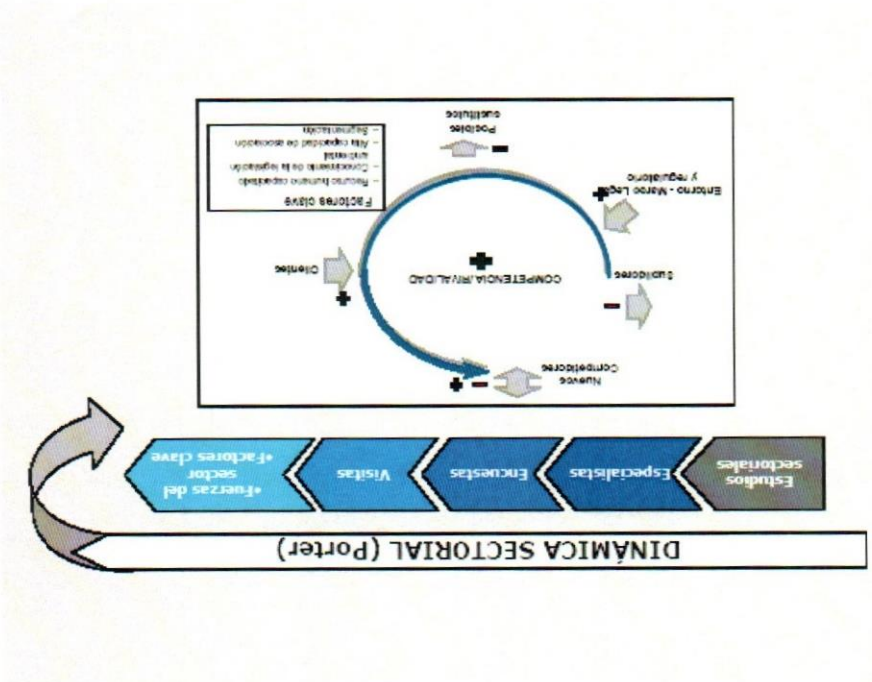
DINÁMICA SECTORIAL (Porter)

Estudios sectoriales

Especialistas

Encuestas

Visitas

•Fuerzas del sector
•Factores clave

Posibles sustitutos

Factores clave
– Recurso humano capacitado
– Conocimiento de la legislación ambiental
– Alta capacidad de asociación
– Segmentación

Entorno - Marco Legal y regulatorio

Clientes

COMPETENCIA /RIVALIDAD

Suplidores

Nuevos Competidores